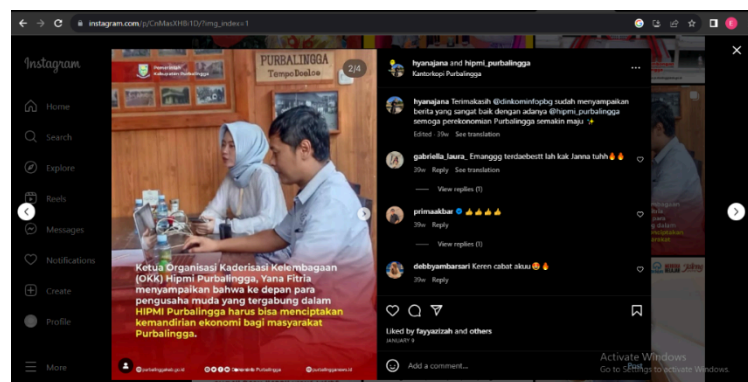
instagram.com/p/CnMasXH8i1D/?img_index=1

Instagram

Home

Search

Explore

Reels

Messages

Notifications

Create

Profile

More

PURBALINGGA
Tempo Doeloe

2/4

Ketua Organisasi Kaderisasi Kelembagaan (OKK) Hipmi Purbalingga, Yana Fitria menyampaikan bahwa ke depan para pengusaha muda yang tergabung dalam HIPMI Purbalingga harus bisa menciptakan kemandirian ekonomi bagi masyarakat Purbalingga.

hyanajana and hipmi_purbalingga
Kantorkopi Purbalingga

hyanajana Terimakasih @dinkominfopbg sudah menyampaikan berita yang sangat baik dengan adanya @hipmi_purbalingga semoga perekonomian Purbalingga semakin maju ✨
Edited · 39w See translation

gabriella_laura_ Emanggg terdaebestt lah kak Janna tuhh🔥🔥
39w Reply See translation
View replies (1)

primaakbar 👍👍👍👍
39w Reply
View replies (1)

debbyambarsari Keren cabat akuu😍🔥
39w Reply

Liked by fayyazizah and others
JANUARY 9

Add a comment...
Post

Activate Windows
Go to Settings to activate Windows.